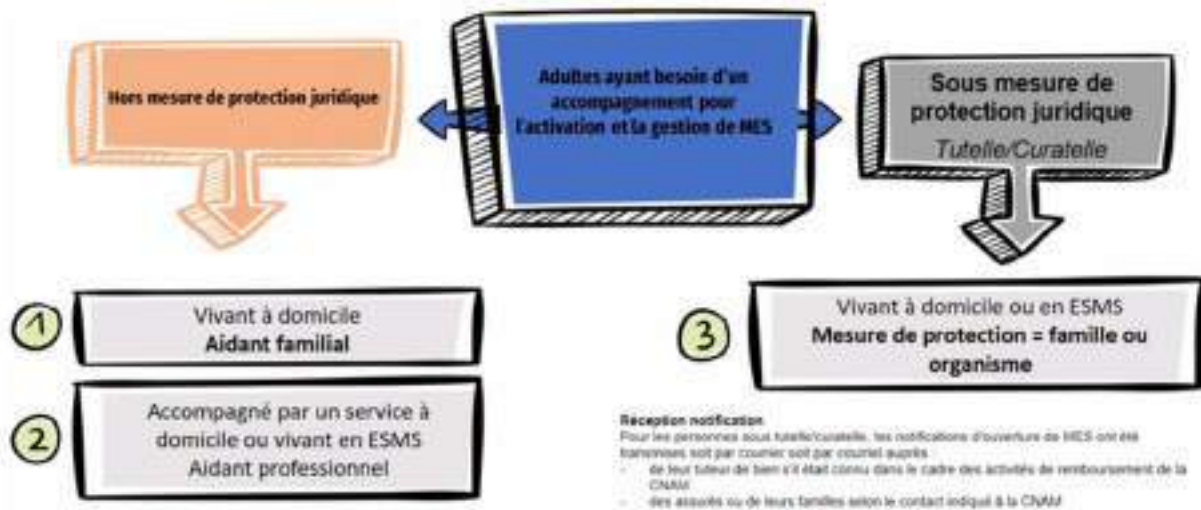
Hors mesure de protection juridique

Adultes ayant besoin d'un accompagnement pour l'activation et la gestion de MES

Sous mesure de protection juridique
Tutelle/Curatelle

1
Vivant à domicile
Aidant familial

2
Accompagné par un service à domicile ou vivant en ESMS
Aidant professionnel

3
Vivant à domicile ou en ESMS
Mesure de protection = famille ou organisme

Réception notification
Pour les personnes sous tutelle/curatelle, les notifications d'ouverture de MES ont été transmises soit par courrier soit par courriel auprès
- de leur tuteur de bien s'il était connu dans le cadre des activités de remboursement de la CNAM
- des assurés ou de leurs familles selon le contact indiqué à la CNAM